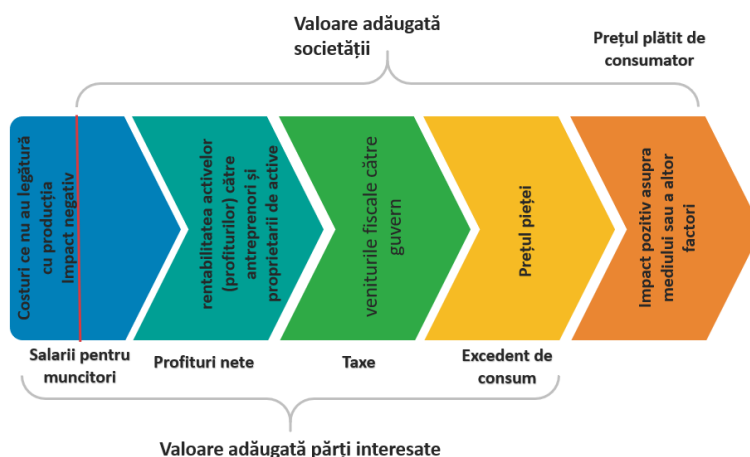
Valoare adăugată societății

Prețul plătit de consumator

Costuri ce nu au legătură cu producția
Impact negativ

rentabilitatea activelor (profiturilor) către antreprenori și proprietarii de active

veniturile fiscale către guvern

Prețul pieței

Impact pozitiv asupra mediului sau a altor factori

Salarii pentru muncitori

Profituri nete

Taxe

Excedent de consum

Valoare adăugată părți interesate